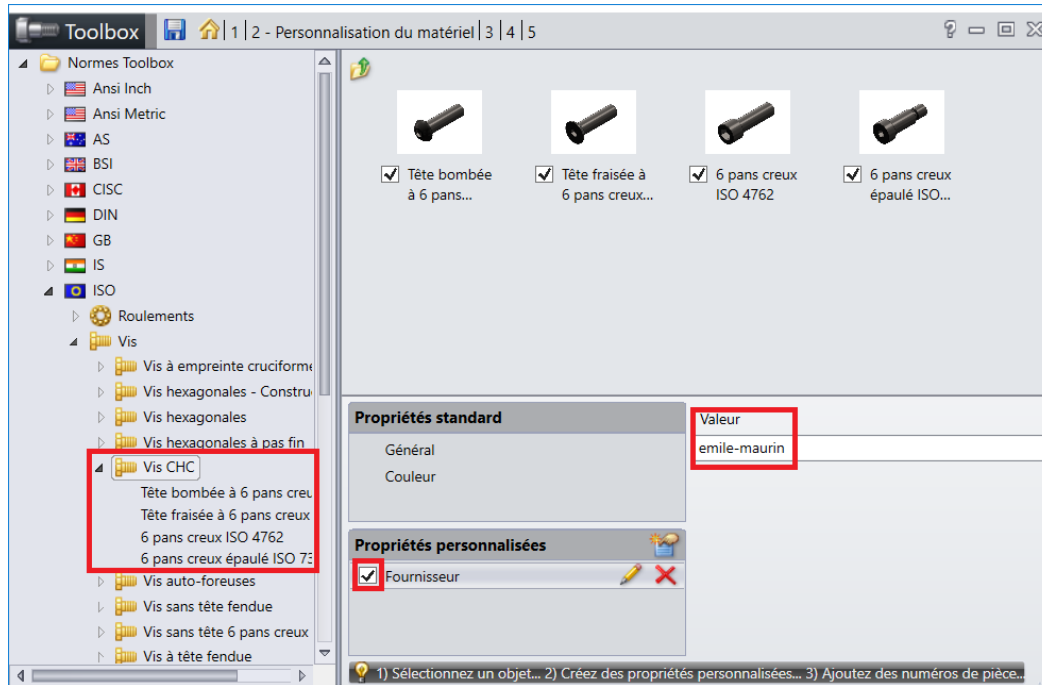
Toolbox | 1 | 2 - Personnalisation du matériel | 3 | 4 | 5

Normes Toolbox
Ansi Inch
Ansi Metric
AS
BSI
CISC
DIN
GB
IS
ISO
Roulements
Vis
Vis à empreinte cruciforme
Vis hexagonales - Constru
Vis hexagonales
Vis hexagonales à pas fin
Vis CHC
Tête bombée à 6 pans creu
Tête fraisée à 6 pans creux
6 pans creux ISO 4762
6 pans creux épaulé ISO 73
Vis auto-foreuses
Vis sans tête fendue
Vis sans tête 6 pans creux
Vis à tête fendue

Tête bombée à 6 pans...
Tête fraisée à 6 pans creux...
6 pans creux ISO 4762
6 pans creux épaulé ISO...

Propriétés standard
Général
Couleur
Valeur
emile-maurin

Propriétés personnalisées
Fournisseur

1) Sélectionnez un objet... 2) Créez des propriétés personnalisées... 3) Ajoutez des numéros de pièce...